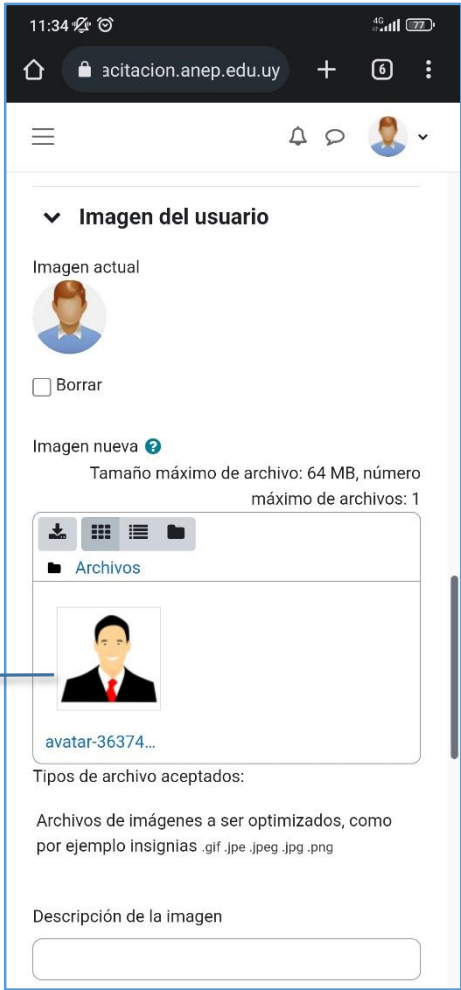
11:34 4G 77

acitacion.anep.edu.uy + 6

Imagen del usuario

Imagen actual

Borrar

Imagen nueva

Tamaño máximo de archivo: 64 MB, número máximo de archivos: 1

Archivos

avatar-36374...

Tipos de archivo aceptados:

Archivos de imágenes a ser optimizados, como por ejemplo insignias .gif .jpe .jpeg .jpg .png

Descripción de la imagen